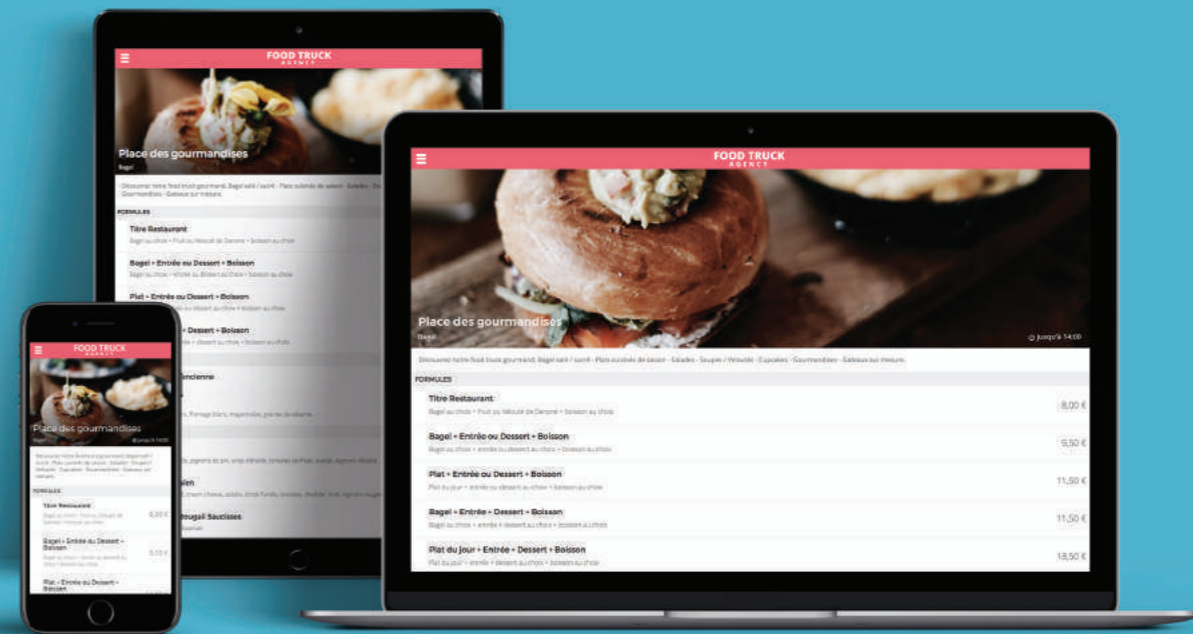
FOOD TRUCK
AGENCY

Place des gourmandises
Bagel

Découvrez notre food truck gourmand. Bagel salé / sucré · Plats cuisinés de saison · Salades · Soupes / Velouté · Cupcakes · Gourmandises · Gateaux sur mesure.

FORMULES

Titre Restaurant
Bagel au choix + Fruit ou Velouté de Danone + boisson au choix

Bagel + Entrée ou Dessert + Boisson
Bagel au choix + entrée ou dessert au choix + boisson au choix

Plat + Entrée ou Dessert + Boisson
Plat du jour + entrée ou dessert au choix + boisson au choix

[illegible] + Dessert + Boisson
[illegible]

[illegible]ancienne

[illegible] fromage blanc, mayonnaise, graines de sésame

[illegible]

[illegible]ouagail Saucisses

FOOD TRUCK
AGENCY

Place des gourmandises
Bagel
Jusqu'à 14:00

Découvrez notre food truck gourmand. Bagel salé / sucré · Plats cuisinés de saison · Salades · Soupes / Velouté · Cupcakes · Gourmandises · Gateaux sur mesure.

FORMULES

Titre Restaurant 8,00 €
Bagel au choix + Fruit ou Velouté de Danone + boisson au choix

Bagel + Entrée ou Dessert + Boisson 9,50 €
Bagel au choix + entrée ou dessert au choix + boisson au choix

Plat + Entrée ou Dessert + Boisson 11,50 €
Plat du jour + entrée ou dessert au choix + boisson au choix

Bagel + Entrée + Dessert + Boisson 11,50 €
Bagel au choix + entrée + dessert au choix + boisson au choix

Plat du jour + Entrée + Dessert + Boisson 13,50 €
Plat du jour + entrée + dessert au choix + boisson au choix

FOOD TRUCK
AGENCY

Place des gourmandises
Bagel
Jusqu'à 14:00

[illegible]

FORMULES

Titre Restaurant 8,00 €

Bagel + Entrée ou Dessert + Boisson 9,50 €

Plat + Entrée ou Dessert + Boisson